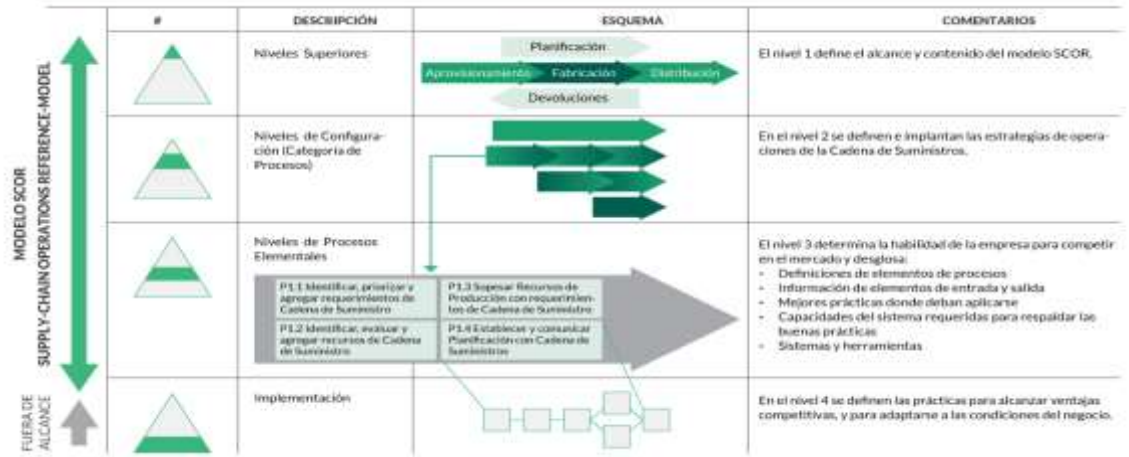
MODELO SCOR
SUPPLY-CHAIN OPERATIONS REFERENCE-MODEL

FUERA DE ALCANCE

| # | DESCRIPCIÓN | ESQUEMA | COMENTARIOS |
|---|---|---|---|
| | Niveles Superiores | Planificación<br>Aprovisionamiento Fabricación Distribución<br>Devoluciones | El nivel 1 define el alcance y contenido del modelo SCOR. |
| | Niveles de Configuración (Categoría de Procesos) | | En el nivel 2 se definen e implantan las estrategias de operaciones de la Cadena de Suministros. |
| | Niveles de Procesos Elementales | P1.1 Identificar, priorizar y agregar requerimientos de Cadena de Suministro<br>P1.3 Sopesar Recursos de Producción con requerimientos de Cadena de Suministro<br>P1.2 Identificar, evaluar y agregar recursos de Cadena de Suministro<br>P1.4 Establecer y comunicar Planificación con Cadena de Suministros | El nivel 3 determina la habilidad de la empresa para competir en el mercado y desglosa:<br>- Definiciones de elementos de procesos<br>- Información de elementos de entrada y salida<br>- Mejores prácticas donde deban aplicarse<br>- Capacidades del sistema requeridas para respaldar las buenas prácticas<br>- Sistemas y herramientas |
| | Implementación | | En el nivel 4 se definen las prácticas para alcanzar ventajas competitivas, y para adaptarse a las condiciones del negocio. |